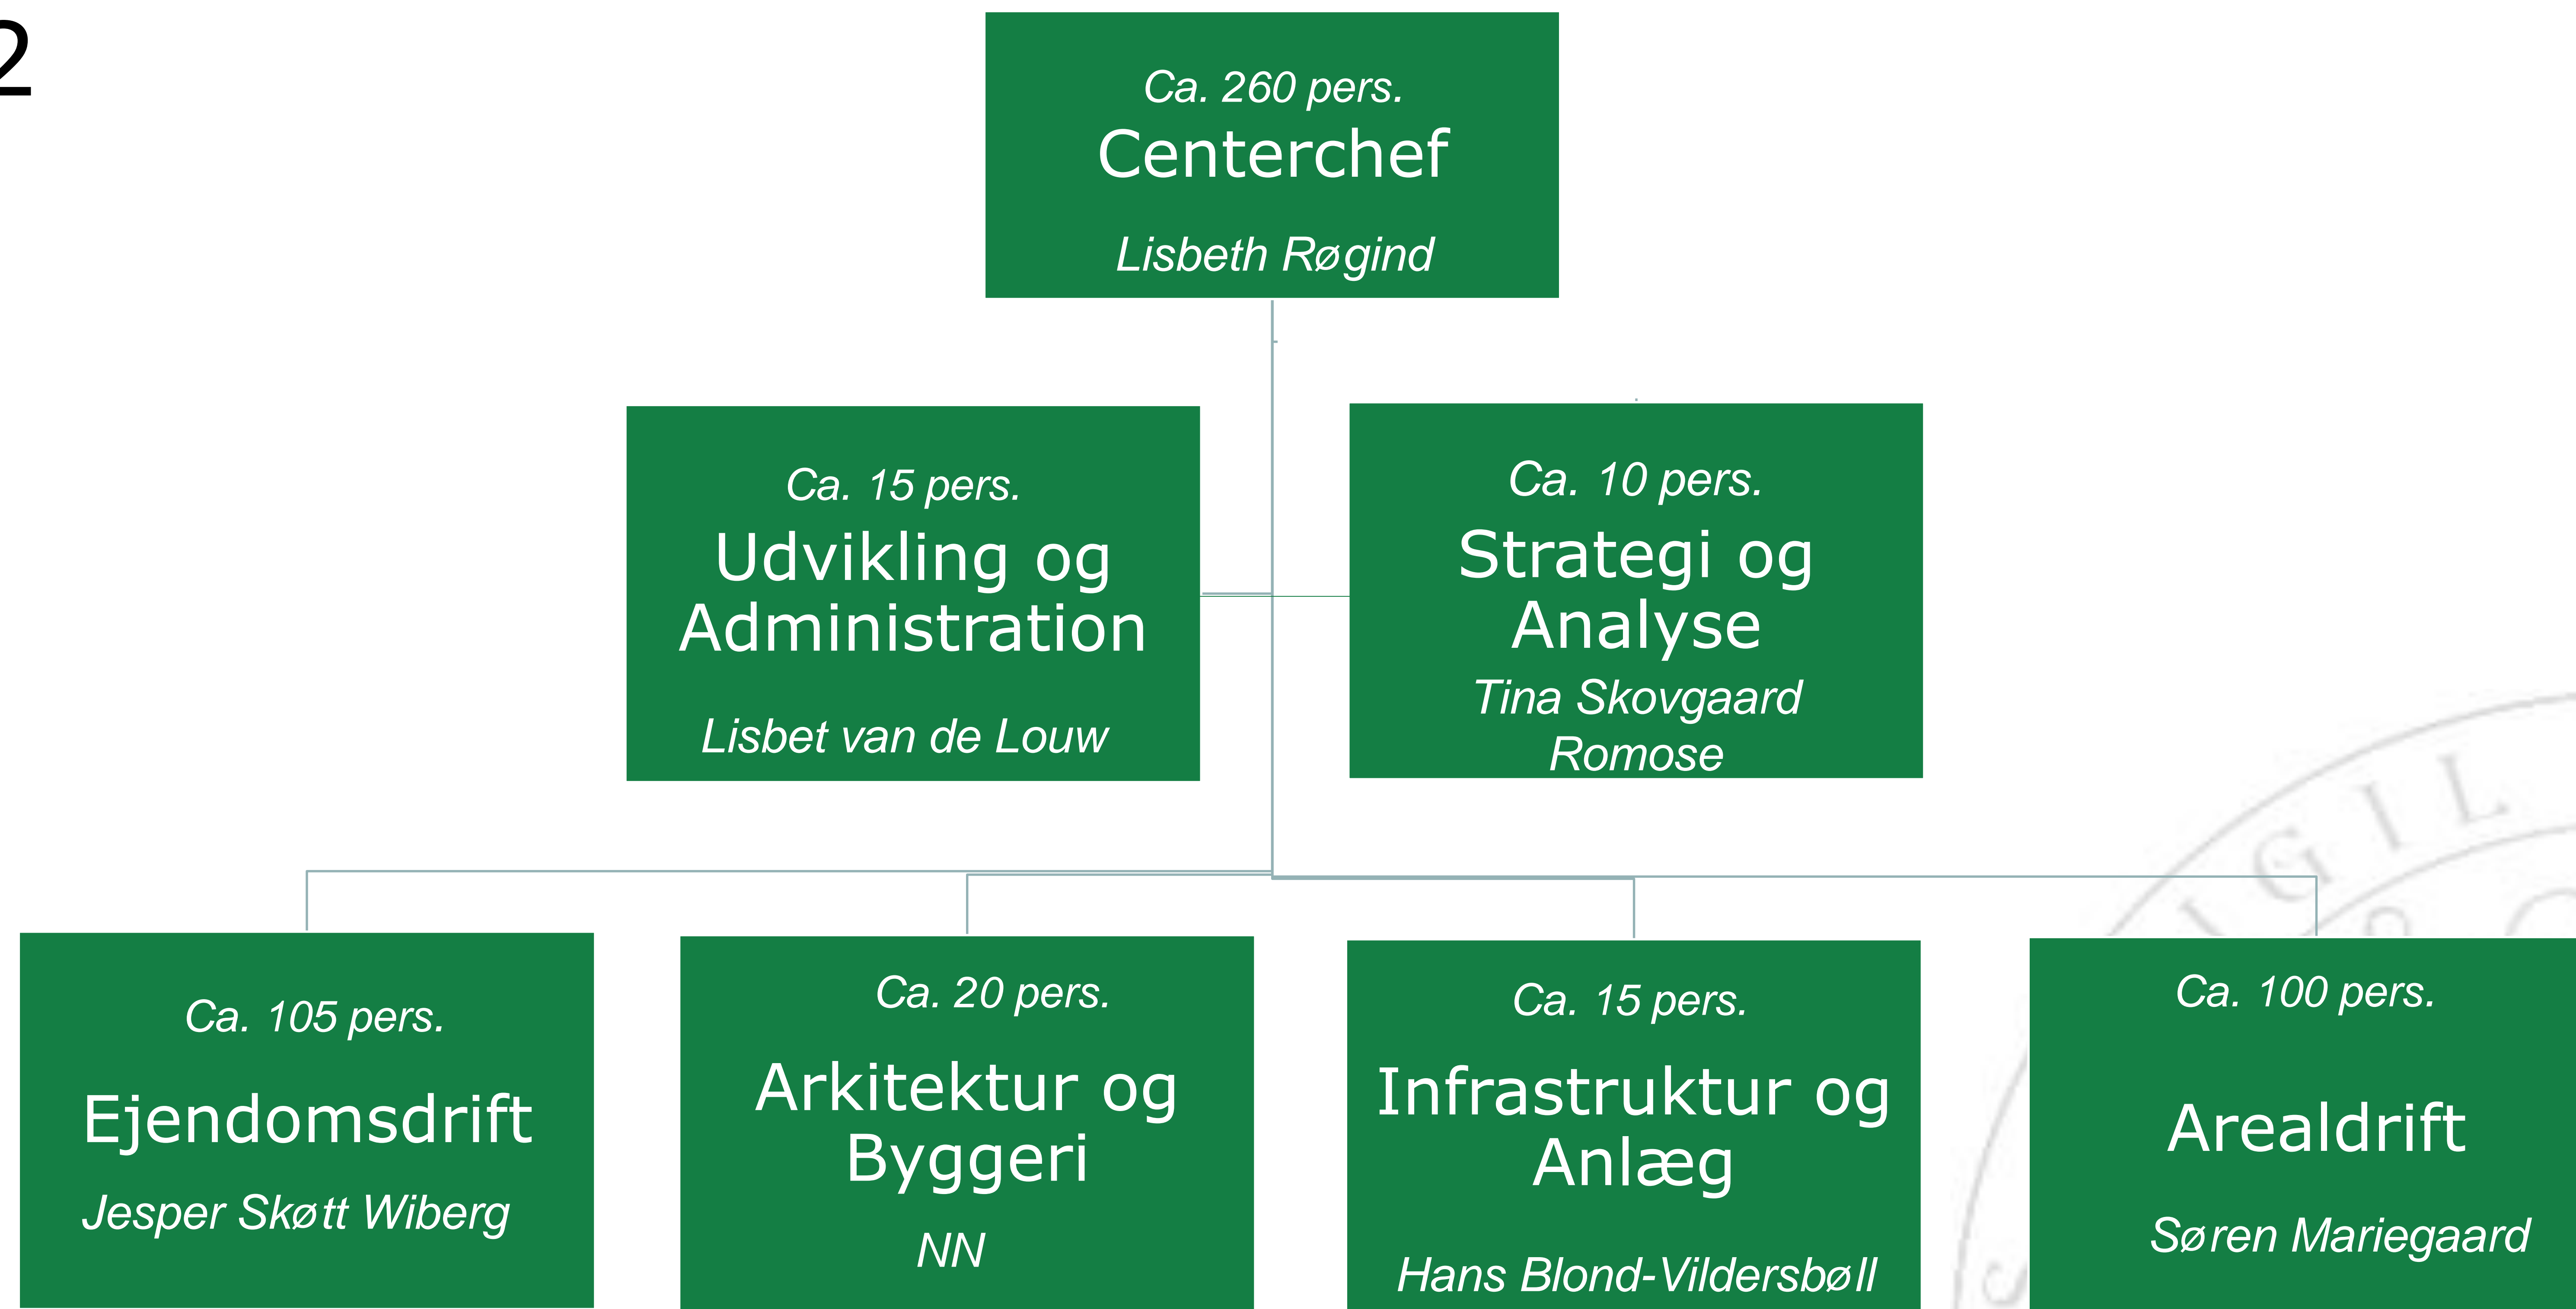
2

Ca. 260 pers.
Centerchef
Lisbeth Røgind

Ca. 15 pers.
Udvikling og Administration
Lisbet van de Louw

Ca. 10 pers.
Strategi og Analyse
Tina Skovgaard Romose

Ca. 105 pers.
Ejendomsdrift
Jesper Skøtt Wiberg

Ca. 20 pers.
Arkitektur og Byggeri
NN

Ca. 15 pers.
Infrastruktur og Anlæg
Hans Blond-Vildersbøll

Ca. 100 pers.
Arealdrift
Søren Mariegaard